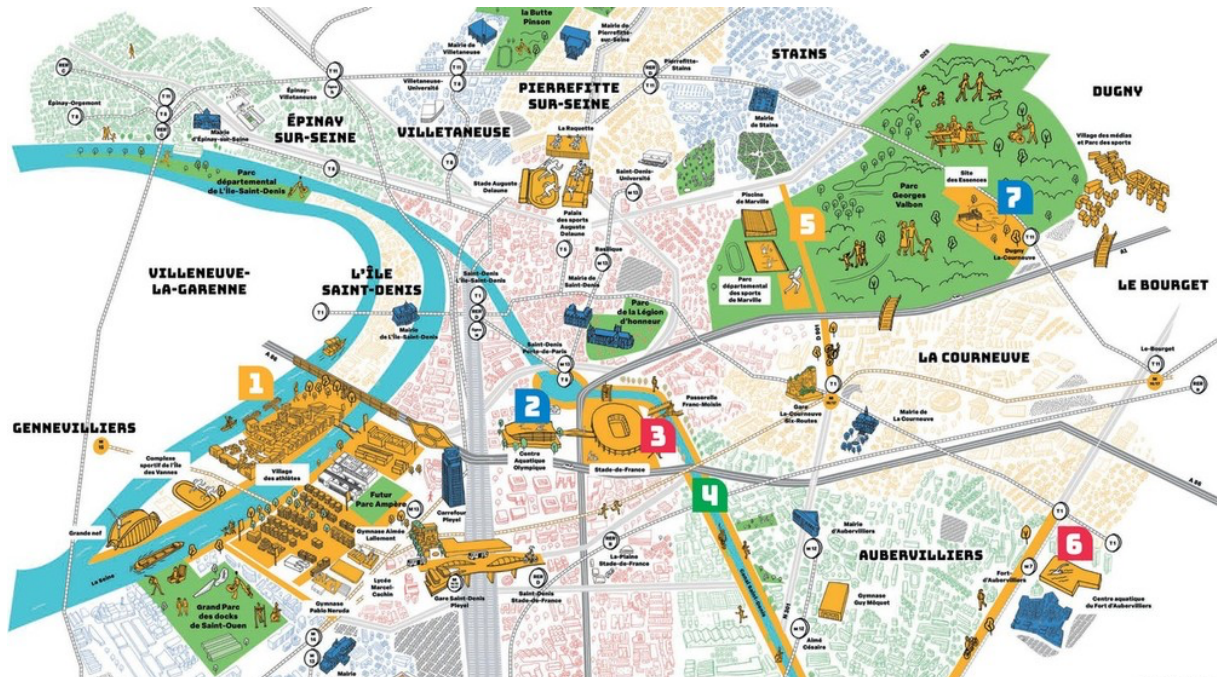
la Butte Pinson
Mairie de Pierrefitte-sur-Seine
Mairie de Villetaneuse
STAINS
DUGNY
Épinay-Orgemont
Épinay-Villetaneuse
Villetaneuse-Université
Pierrefitte-Stains
PIERREFITTE SUR-SEINE
Mairie de Stains
Mairie d'Épinay-sur-Seine
ÉPINAY SUR-SEINE
VILLETANEUSE
La Raquette
Village des médias et Parc des sports
Parc départemental de L'Île-Saint-Denis
Stade Auguste Delaune
Saint-Denis-Université
Site des Essences
7
Piscine de Marville
Palais des sports Auguste Delaune
5
Parc Georges Valbon
Basilique
Dugny La Courneuve
VILLENEUVE-LA-GARENNE
L'ÎLE SAINT-DENIS
Saint-Denis L'Île-Saint-Denis
Mairie de Saint-Denis
Parc départemental des sports de Marville
LE BOURGET
Parc de la Légion d'honneur
Mairie de L'Île-Saint-Denis
Saint-Denis Porte-de-Paris
LA COURNEUVE
Le Bourget
1
Passerelle Franc-Moisin
Gare La Courneuve Six-Routes
Mairie de La Courneuve
GENNEVILLIERS
2
Centre Aquatique Olympique
3
Stade-de-France
Complexe sportif de l'Île des Vannes
Village des athlètes
4
Futur Parc Ampère
Carrefour Pleyel
Mairie d'Aubervilliers
Grande nef
Gymnase Aimé Lallement
AUBERVILLIERS
6
La Plaine Stade-de-France
Fort d'Aubervilliers
Centre aquatique du Fort d'Aubervilliers
La Seine
Lycée Marcel-Cachin
Gymnase Guy Môquet
Grand Parc des docks de Saint-Ouen
Gare Saint-Denis Pleyel
Saint-Denis Stade-de-France
Gymnase Pablo Neruda
Aimé Césaire
Mairie